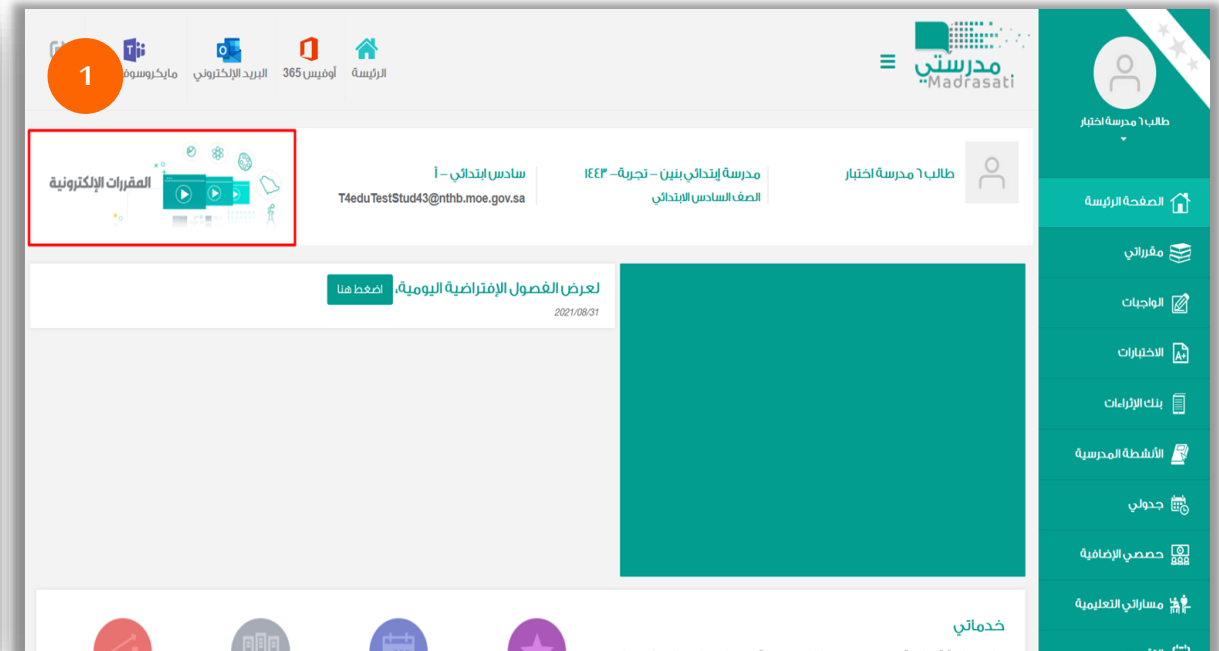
مدرستي
Madrasati

الرئيسة
أوفيس 365
البريد الإلكتروني
مايكروسوف
1

طالب ٦ مدرسة اختبار

الصفحة الرئيسة
مقرراتي
الواجبات
الاختبارات
بنك الإثراءات
الأنشطة المدرسية
جدولي
حصصي الإضافية
مساراتي التعليمية

طالب ٦ مدرسة اختبار
مدرسة إبتدائي بنين – تجربة – ١٤٤٣
الصف السادس الابتدائي
سادس ابتدائي – أ
T4eduTestStud43@nthb.moe.gov.sa

المقررات الإلكترونية

لعرض الفصول الإفتراضية اليومية، اضغط هنا
2021/08/31

خدماتي